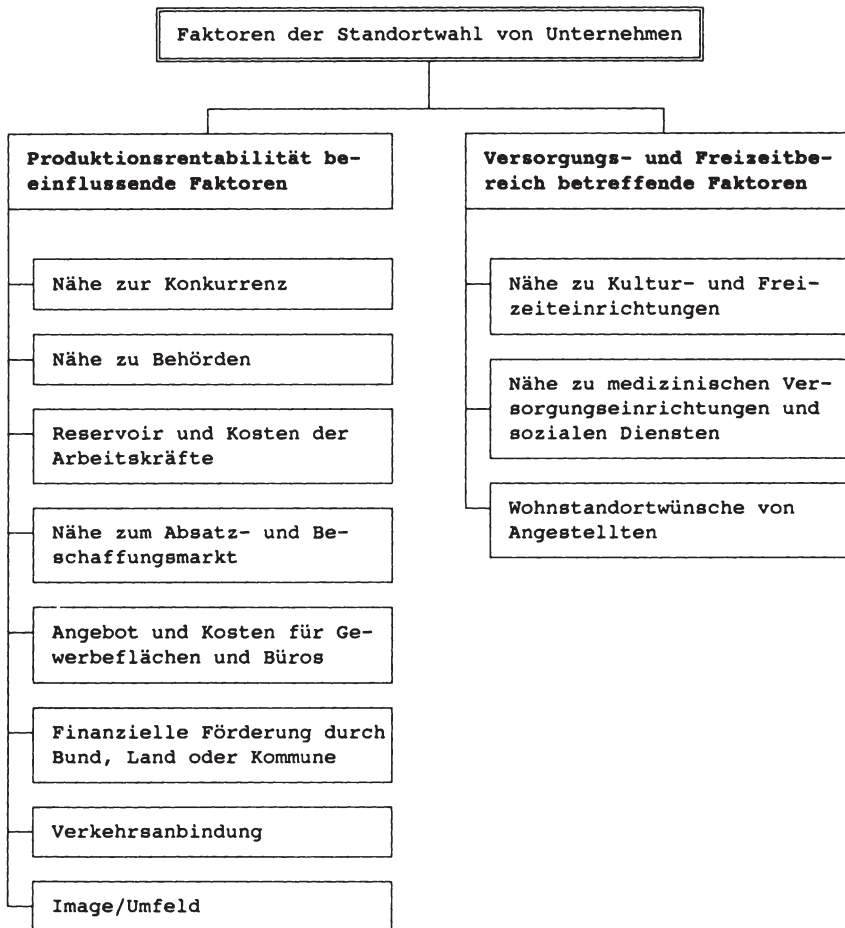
Faktoren der Standortwahl von Unternehmen

Produktionsrentabilität beeinflussende Faktoren

Nähe zur Konkurrenz

Nähe zu Behörden

Reservoir und Kosten der Arbeitskräfte

Nähe zum Absatz- und Beschaffungsmarkt

Angebot und Kosten für Gewerbeflächen und Büros

Finanzielle Förderung durch Bund, Land oder Kommune

Verkehrsanbindung

Image/Umfeld

Versorgungs- und Freizeitbereich betreffende Faktoren

Nähe zu Kultur- und Freizeiteinrichtungen

Nähe zu medizinischen Versorgungseinrichtungen und sozialen Diensten

Wohnstandortwünsche von Angestellten